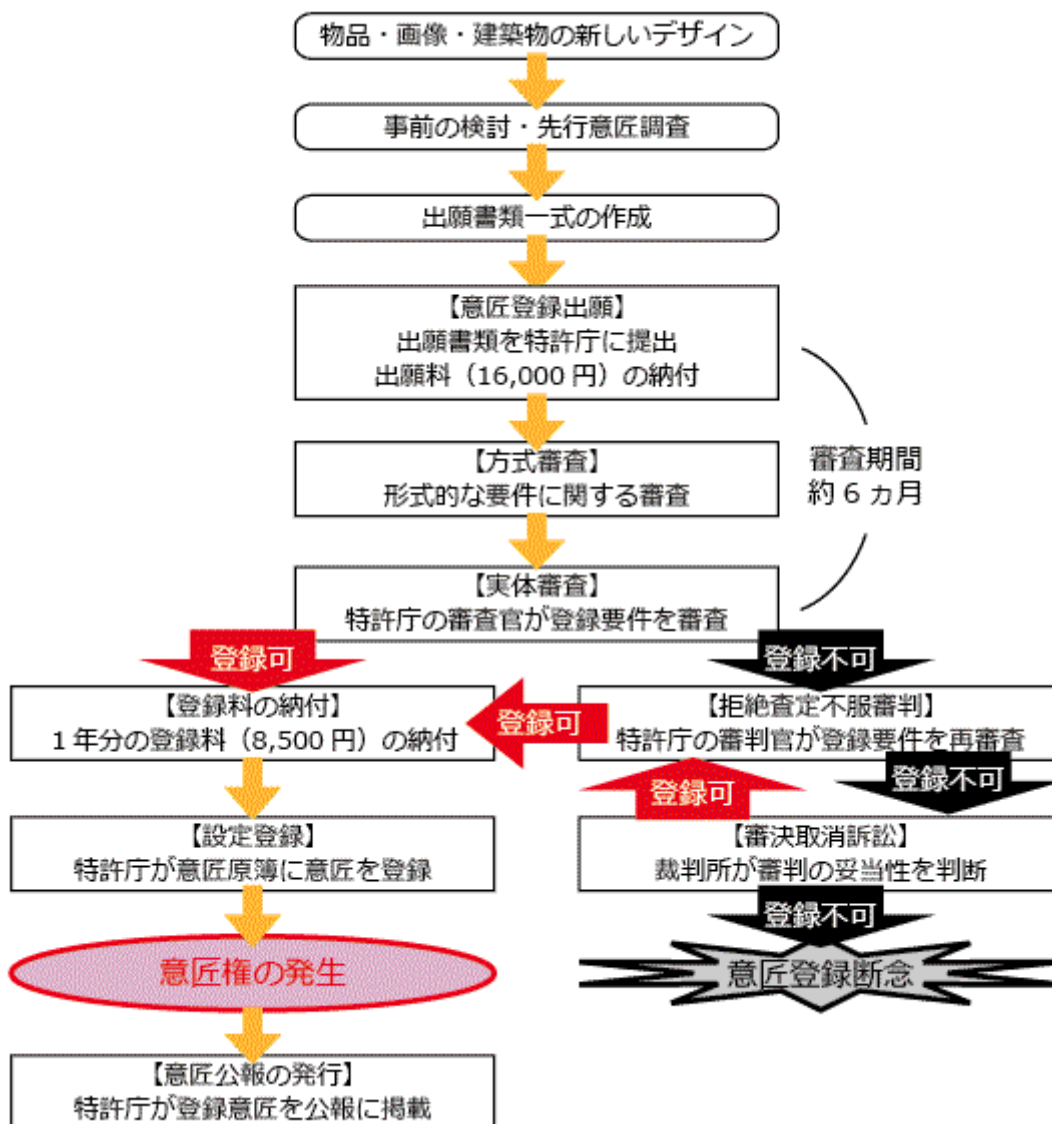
物品・画像・建築物の新しいデザイン

事前の検討・先行意匠調査

出願書類一式の作成

【意匠登録出願】
出願書類を特許庁に提出
出願料（16,000 円）の納付

【方式審査】
形式的な要件に関する審査

審査期間
約 6 ヵ月

【実体審査】
特許庁の審査官が登録要件を審査

登録可

登録不可

【登録料の納付】
1 年分の登録料（8,500 円）の納付

登録可

【拒絶査定不服審判】
特許庁の審判官が登録要件を再審査

登録不可

登録可

【設定登録】
特許庁が意匠原簿に意匠を登録

【審決取消訴訟】
裁判所が審判の妥当性を判断

登録不可

意匠権の発生

意匠登録断念

【意匠公報の発行】
特許庁が登録意匠を公報に掲載